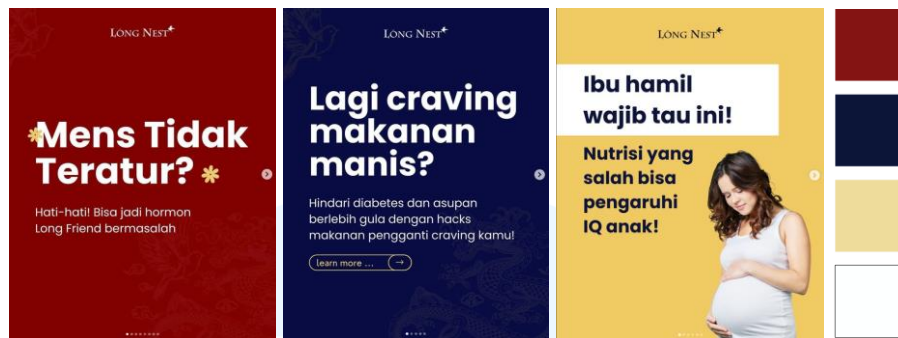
LONG NEST

Mens Tidak Teratur?

Hati-hati! Bisa jadi hormon Long Friend bermasalah

LONG NEST

Lagi craving makanan manis?

Hindari diabetes dan asupan berlebih gula dengan hacks makanan pengganti craving kamu!

learn more ...

LONG NEST

Ibu hamil wajib tau ini!

Nutrisi yang salah bisa pengaruhi IQ anak!